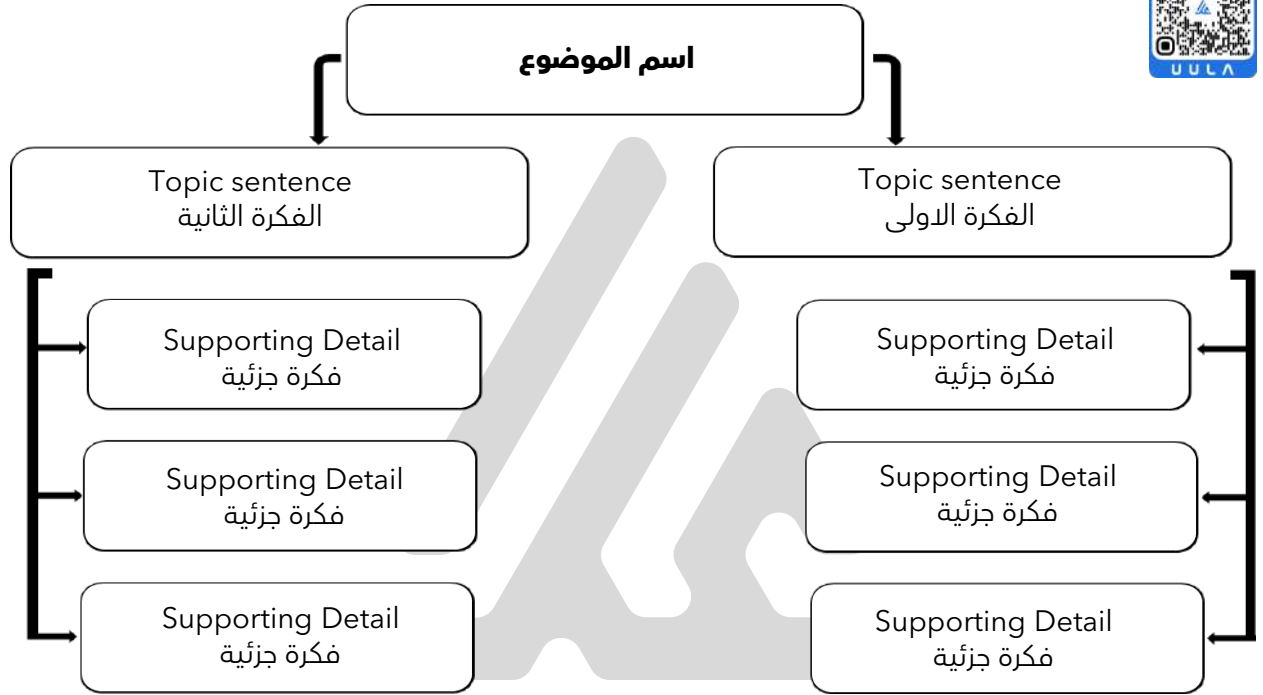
UULA

اسم الموضوع

Topic sentence
الفكرة الاولى

Supporting Detail
فكرة جزئية

Supporting Detail
فكرة جزئية

Supporting Detail
فكرة جزئية

Topic sentence
الفكرة الثانية

Supporting Detail
فكرة جزئية

Supporting Detail
فكرة جزئية

Supporting Detail
فكرة جزئية